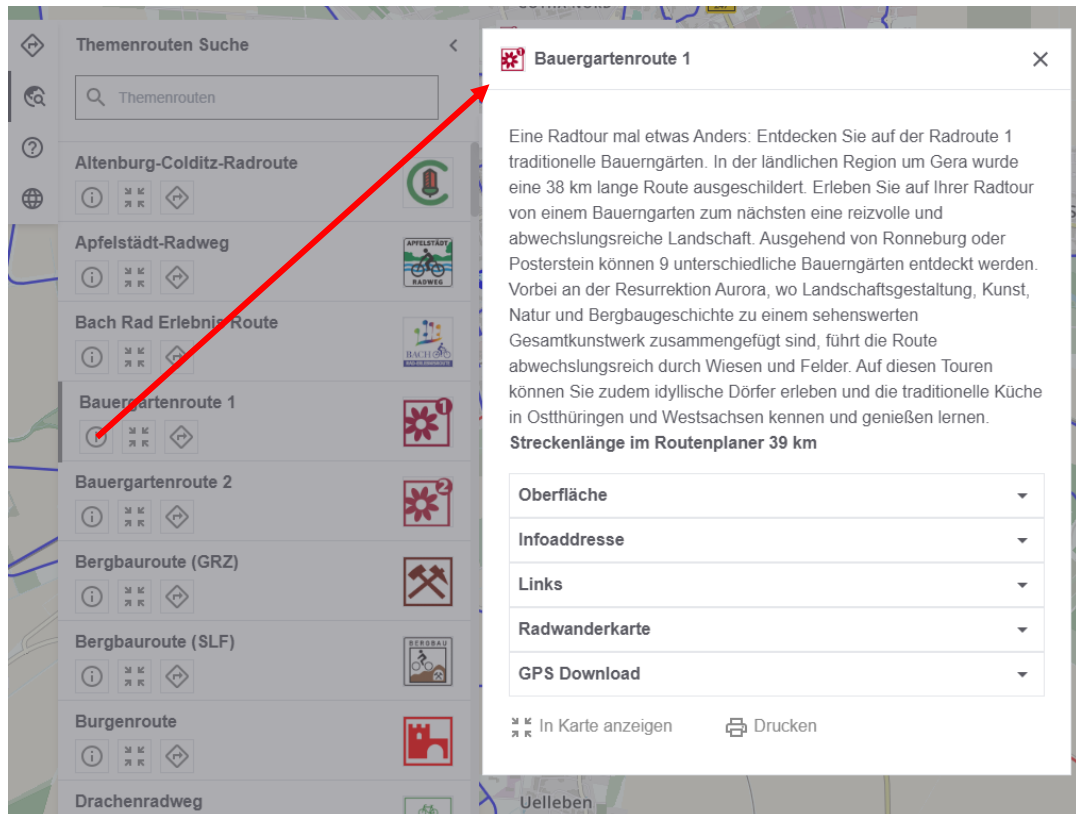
Themenrouten Suche

Themenrouten

Altenburg-Colditz-Radroute

Apfelstädt-Radweg

APFELSTÄDT RADWEG

Bach Rad Erlebnis Route

BACH

Bauergartenroute 1

Bauergartenroute 2

Bergbauroute (GRZ)

Bergbauroute (SLF)

BERGBAU

Burgenroute

Drachenradweg

Bauergartenroute 1

Eine Radtour mal etwas Anders: Entdecken Sie auf der Radroute 1 traditionelle Bauerngärten. In der ländlichen Region um Gera wurde eine 38 km lange Route ausgeschildert. Erleben Sie auf Ihrer Radtour von einem Bauerngarten zum nächsten eine reizvolle und abwechslungsreiche Landschaft. Ausgehend von Ronneburg oder Posterstein können 9 unterschiedliche Bauerngärten entdeckt werden. Vorbei an der Resurrektion Aurora, wo Landschaftsgestaltung, Kunst, Natur und Bergbaugeschichte zu einem sehenswerten Gesamtkunstwerk zusammengefügt sind, führt die Route abwechslungsreich durch Wiesen und Felder. Auf diesen Touren können Sie zudem idyllische Dörfer erleben und die traditionelle Küche in Ostthüringen und Westsachsen kennen und genießen lernen.
**Streckenlänge im Routenplaner 39 km**

Oberfläche

Infoaddresse

Links

Radwanderkarte

GPS Download

In Karte anzeigen

Drucken

Uelleben